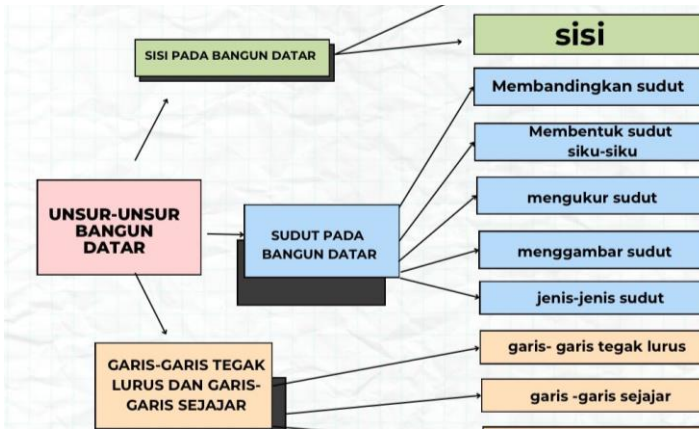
SISI PADA BANGUN DATAR

sisi

Membandingkan sudut

Membentuk sudut siku-siku

mengukur sudut

menggambar sudut

jenis-jenis sudut

UNSUR-UNSUR BANGUN DATAR

SUDUT PADA BANGUN DATAR

GARIS-GARIS TEGAK LURUS DAN GARIS-GARIS SEJAJAR

garis- garis tegak lurus

garis -garis sejajar